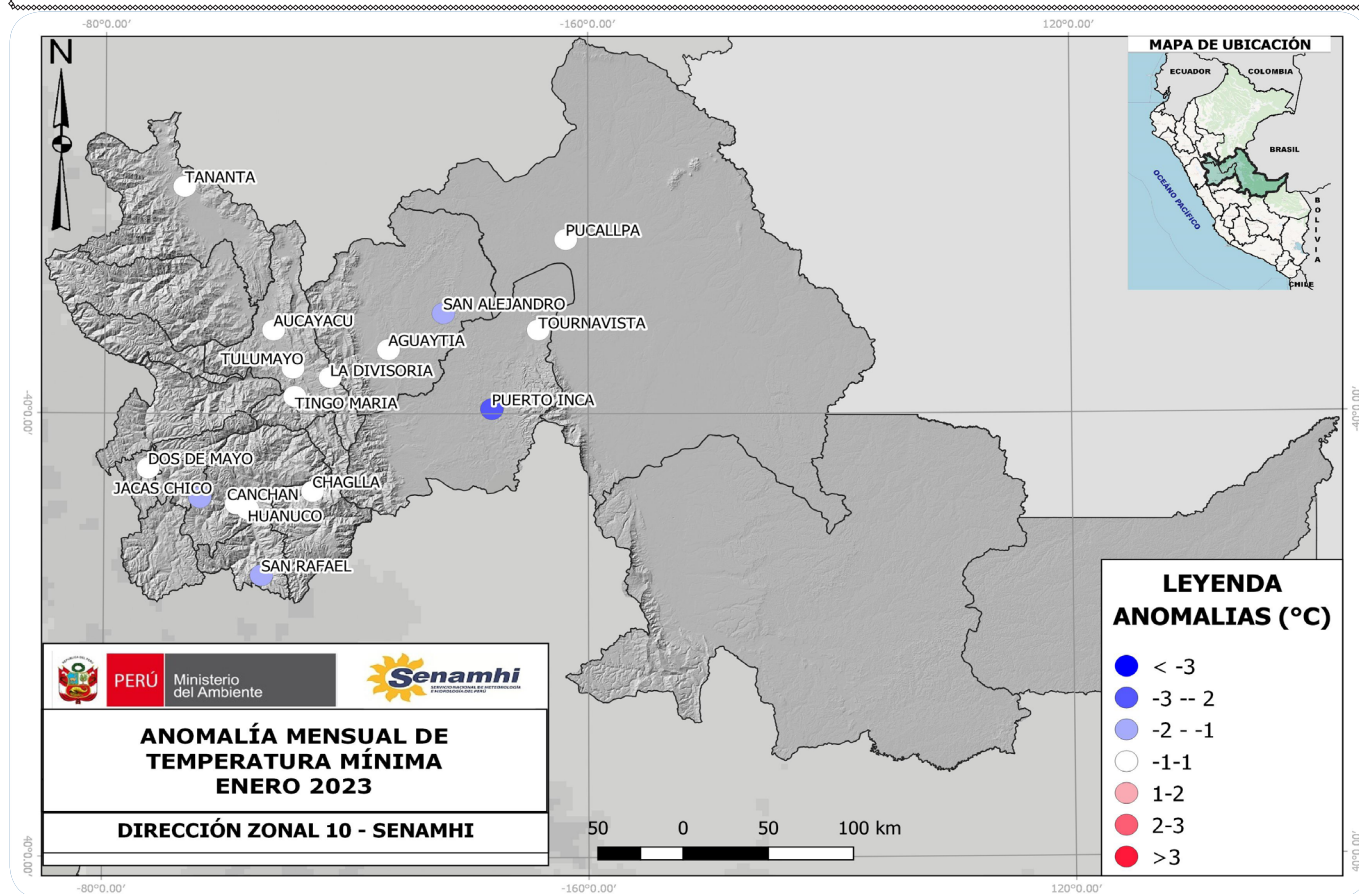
-80°0.00′
-160°0.00′
120°0.00′
N

MAPA DE UBICACIÓN
ECUADOR
COLOMBIA
BRASIL
OCÉANO PACÍFICO
BOLIVIA
CHILE

TANANTA
PUCALLPA
SAN ALEJANDRO
TOURNAVISTA
AUCAYACU
AGUAYTIA
TULUMAYO
LA DIVISORIA
TINGO MARIA
PUERTO INCA
DOS DE MAYO
CHAGLLA
JACAS CHICO
CANCHAN
HUANUCO
SAN RAFAEL

-40°0.00′
-40°0.00′

PERÚ Ministerio del Ambiente
Senamhi
SERVICIO NACIONAL DE METEOROLOGÍA E HIDROLOGÍA DEL PERÚ

ANOMALÍA MENSUAL DE TEMPERATURA MÍNIMA ENERO 2023

DIRECCIÓN ZONAL 10 - SENAMHI

50 0 50 100 km

LEYENDA
ANOMALIAS (°C)
< -3
-3 -- 2
-2 - -1
-1-1
1-2
2-3
>3

-80°0.00′
-160°0.00′
120°0.00′
-40°0.00′
40°0.00′